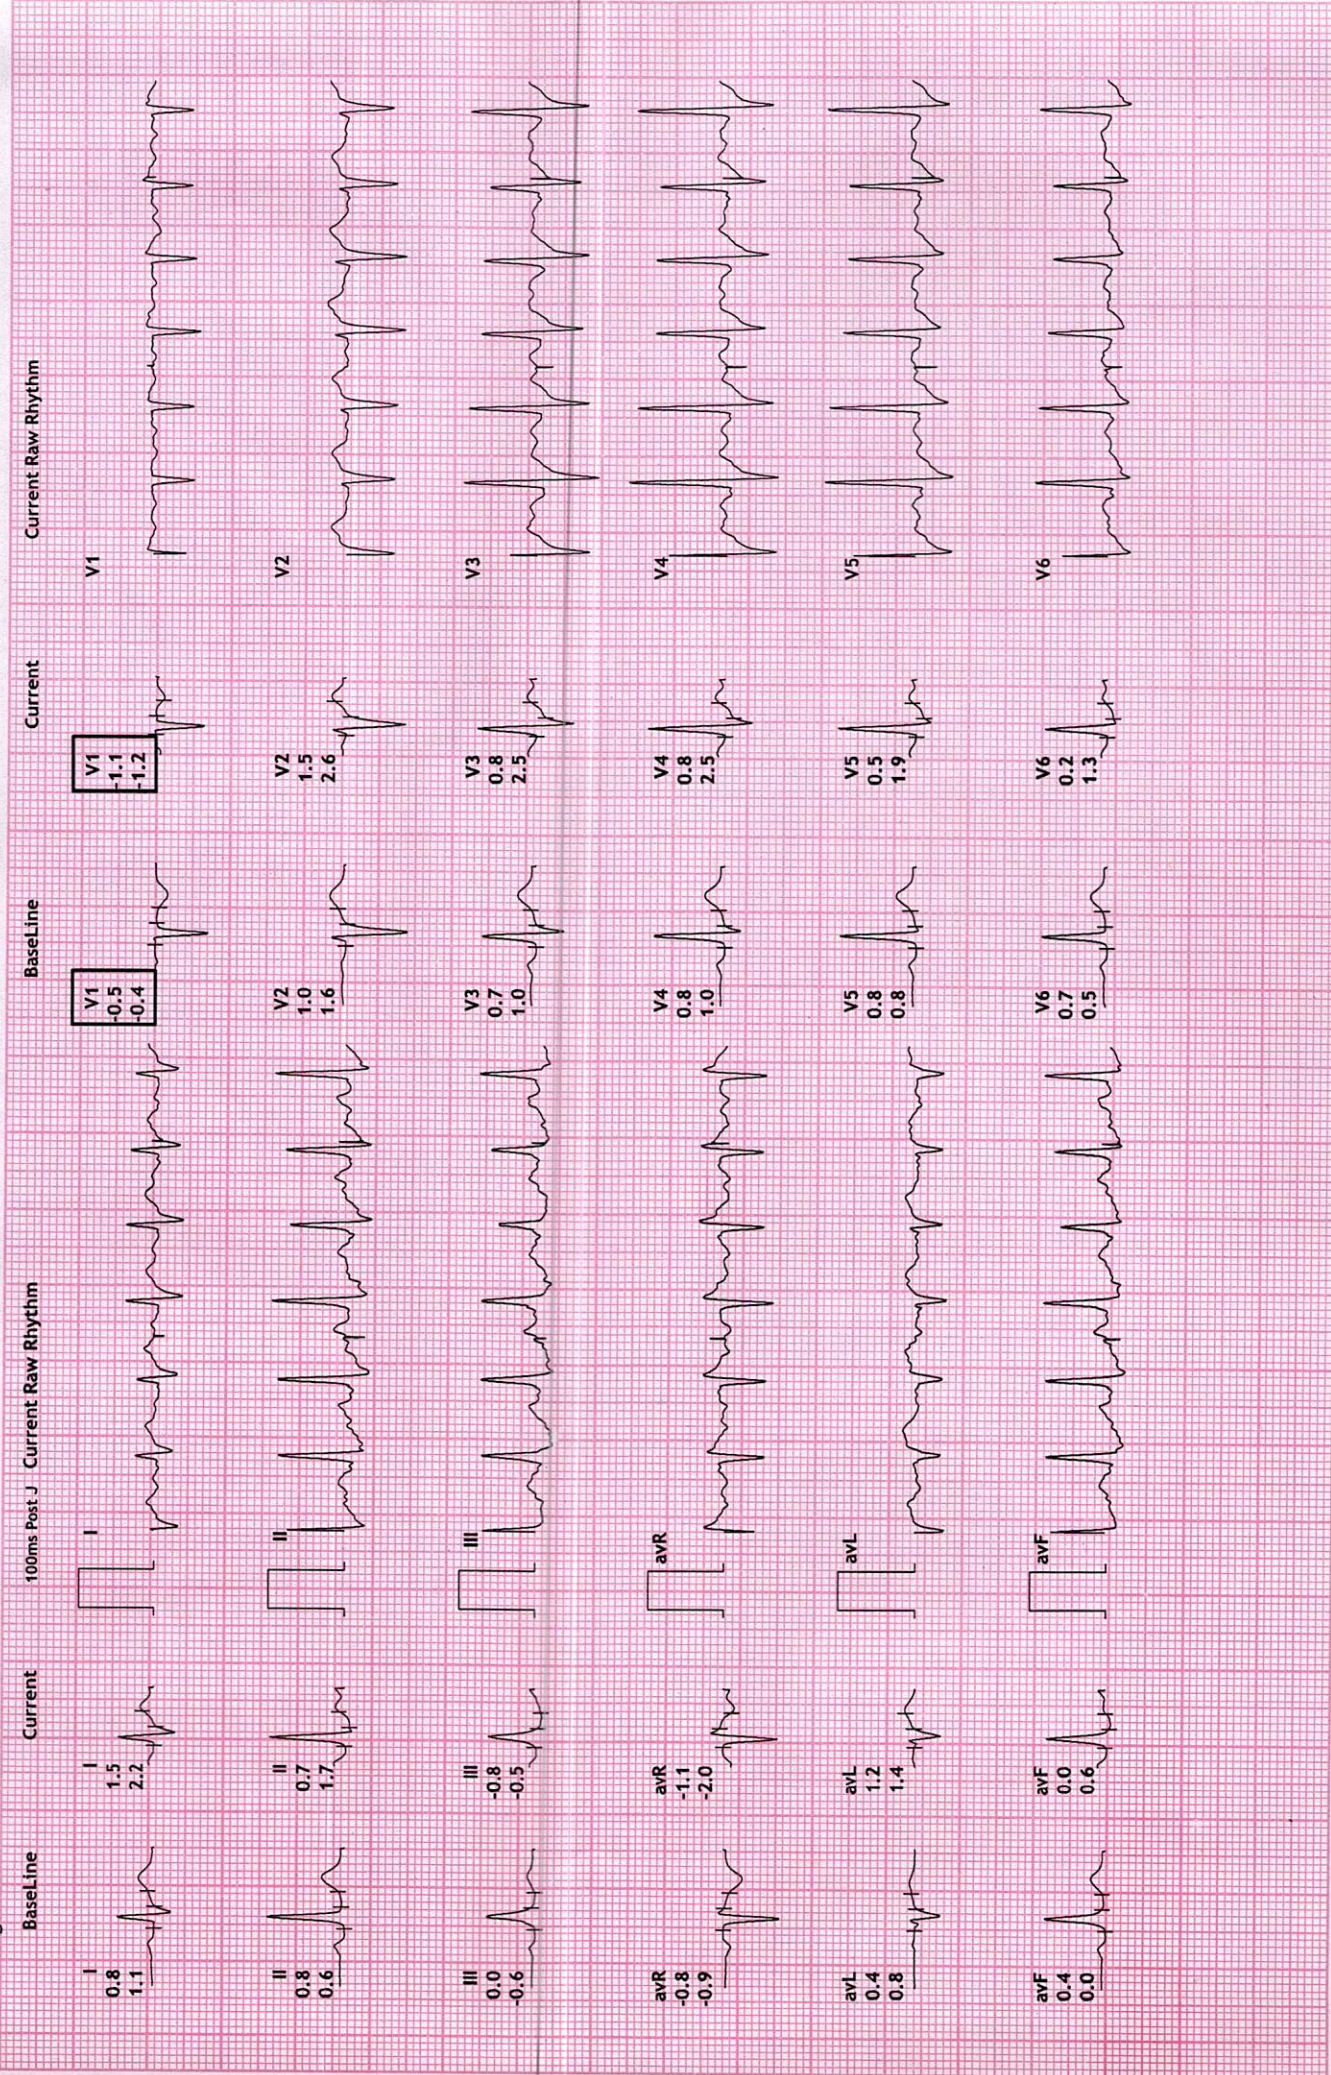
BaseLine

I
0.8
1.1

II
0.8
0.6

III
0.0
-0.6

avR
-0.8
-0.9

avL
0.4
0.8

avF
0.4
0.0

Current

I
1.5
2.2

II
0.7
1.7

III
-0.8
-0.5

avR
-1.1
-2.0

avL
1.2
1.4

avF
0.0
0.6

100ms Post J

Current Raw Rhythm

I

II

III

avR

avL

avF

BaseLine

V1
-0.5
-0.4

V2
1.0
1.6

V3
0.7
1.0

V4
0.8
1.0

V5
0.8
0.8

V6
0.7
0.5

Current

V1
-1.1
-1.2

V2
1.5
2.6

V3
0.8
2.5

V4
0.8
2.5

V5
0.5
1.9

V6
0.2
1.3

Current Raw Rhythm

V1

V2

V3

V4

V5

V6